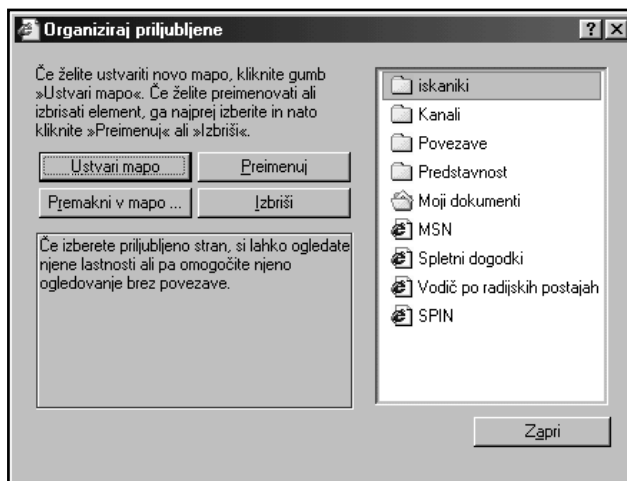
Organiziraj priljubljene

?
X

Če želite ustvariti novo mapo, kliknite gumb »Ustvari mapo«. Če želite preimenovati ali izbrisati element, ga najprej izberite in nato kliknite »Preimenuj« ali »Izbriši«.

Ustvari mapo
Preimenuj
Premakni v mapo ...
Izbriši

Če izberete priljubljeno stran, si lahko ogledate njene lastnosti ali pa omogočite njeno ogledovanje brez povezave.

iskaniki
Kanali
Povezave
Predstavnost
Moji dokumenti
MSN
Spletni dogodki
Vodič po radijskih postajah
SPIN

Zapri